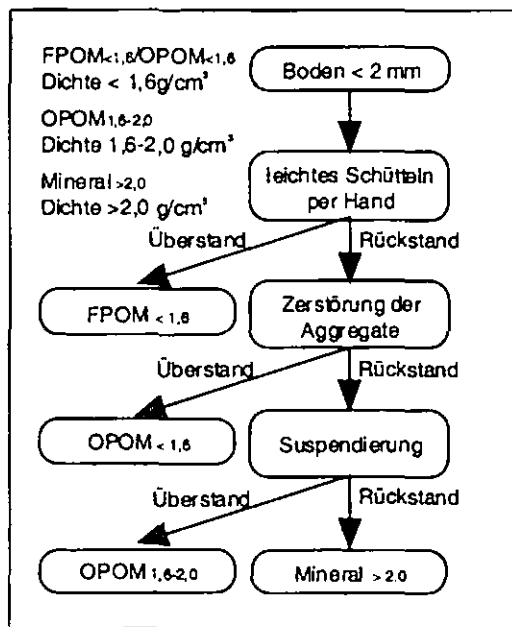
FPOM$_{<1,6}$/OPOM$_{<1,6}$
Dichte < 1,6g/cm$^3$

OPOM$_{1,6-2,0}$
Dichte 1,6-2,0 g/cm$^3$

Mineral$_{>2,0}$
Dichte >2,0 g/cm$^3$

Boden < 2 mm

leichtes Schütteln per Hand

Überstand

Rückstand

FPOM$_{<1,6}$

Zerstörung der Aggregate

Überstand

Rückstand

OPOM$_{<1,6}$

Suspendierung

Überstand

Rückstand

OPOM$_{1,6-2,0}$

Mineral$_{>2,0}$